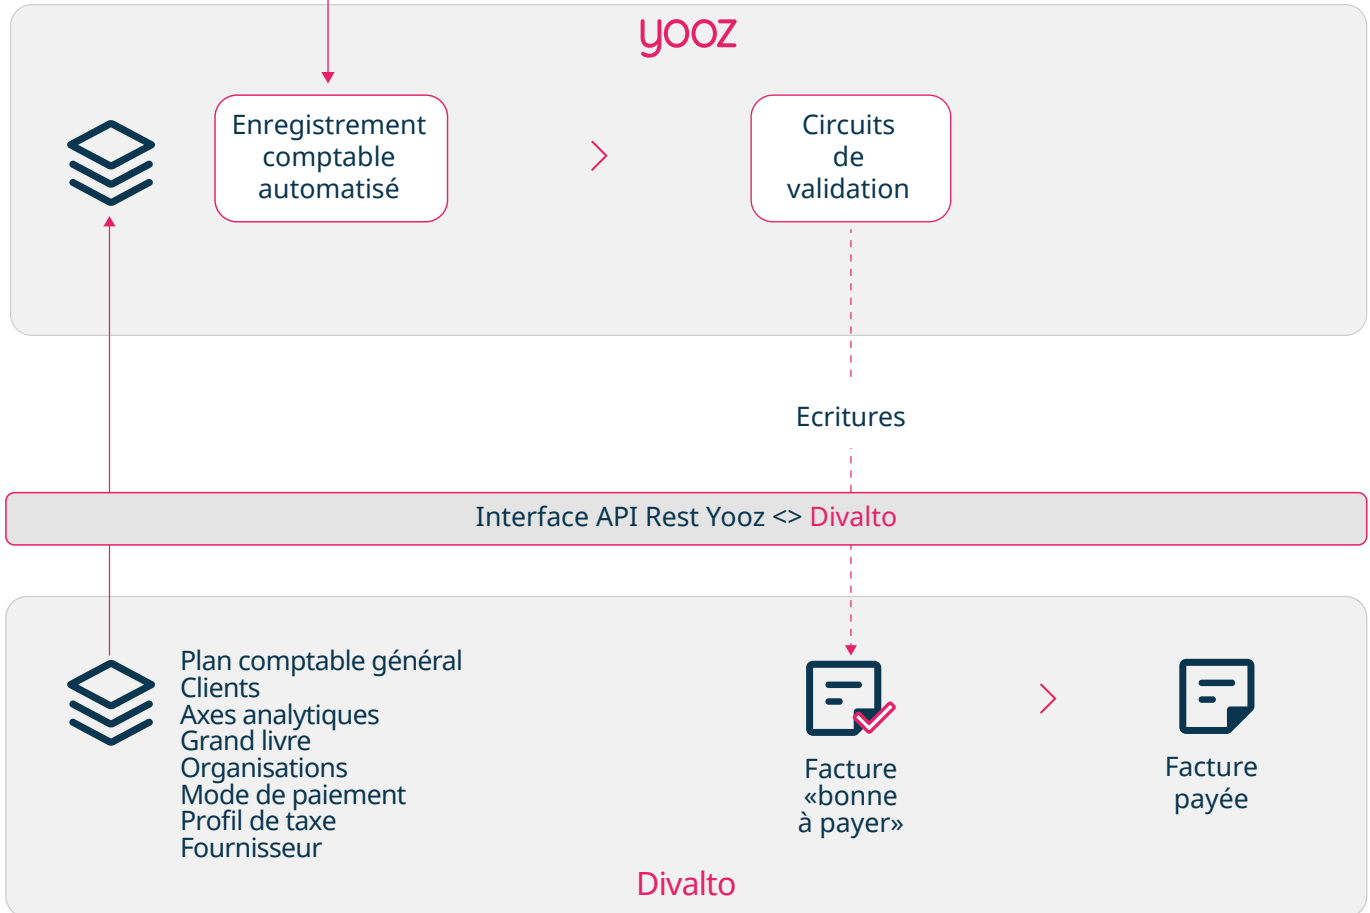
yooz

Enregistrement comptable automatisé

Circuits de validation

Ecritures

Interface API Rest Yooz <> Divalto

Plan comptable général
Clients
Axes analytiques
Grand livre
Organisations
Mode de paiement
Profil de taxe
Fournisseur

Facture «bonne à payer»

Facture payée

Divalto